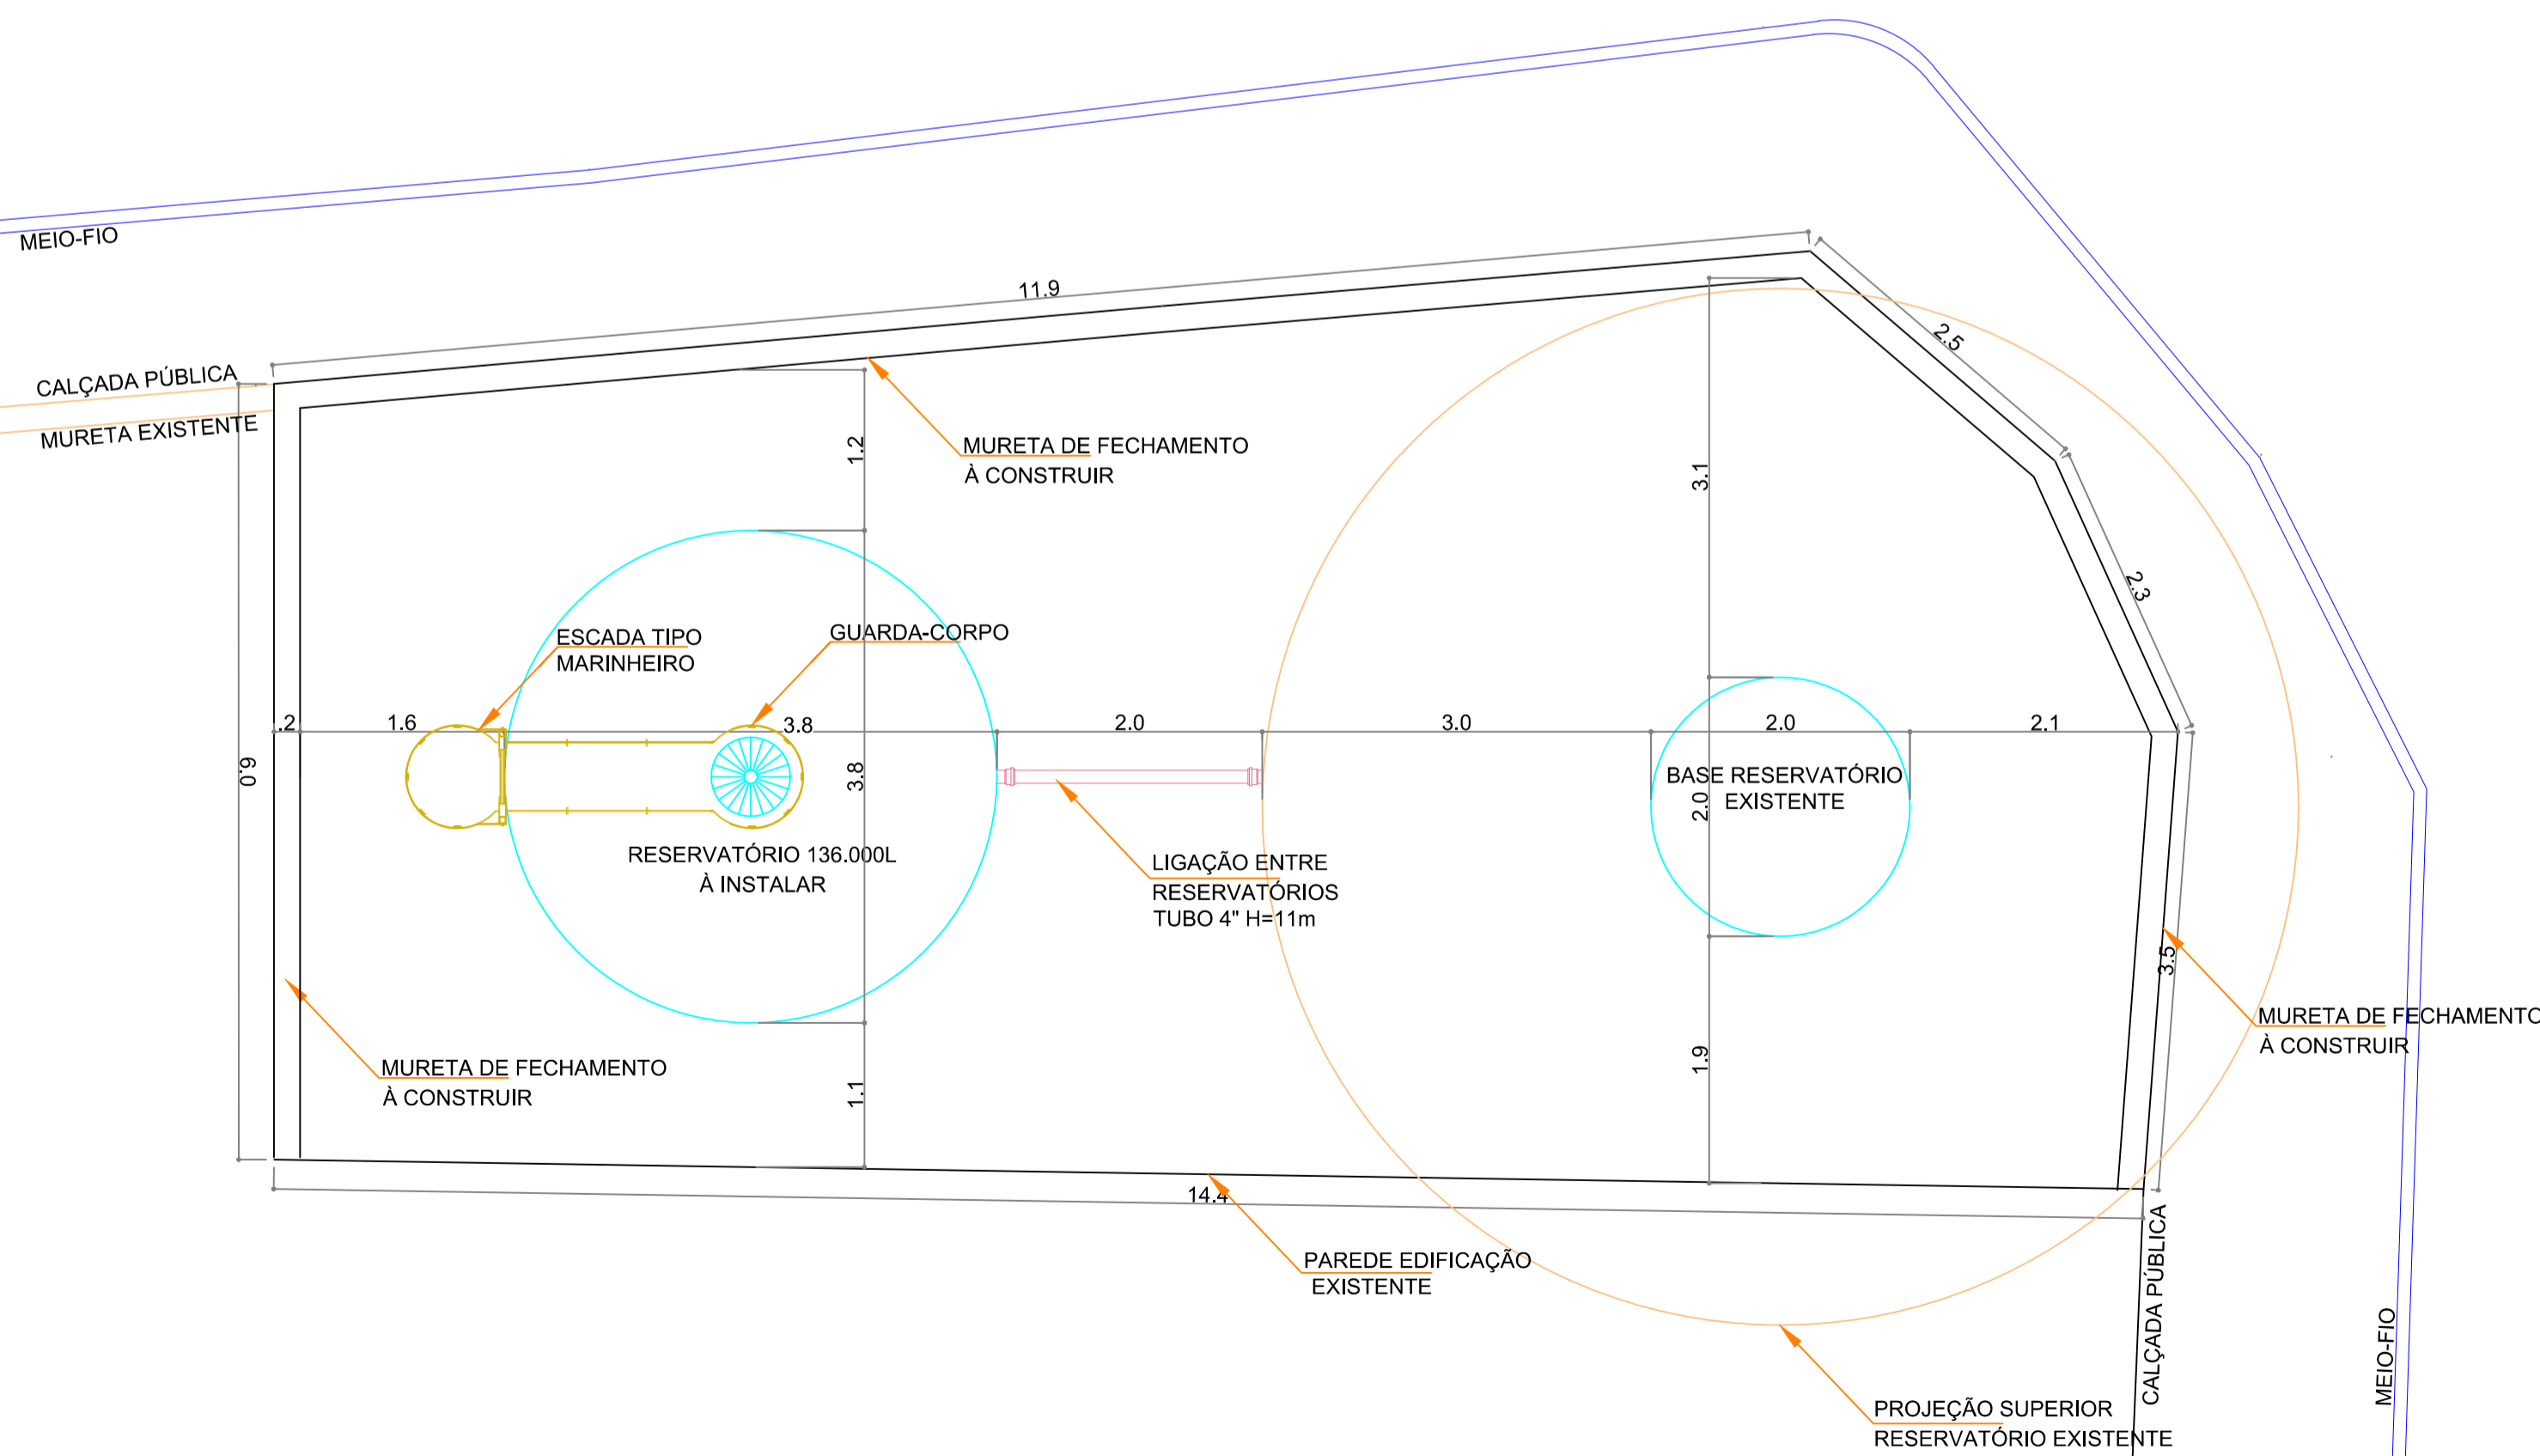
MEIO-FIO

11.9

CALÇADA PÚBLICA

MURETA EXISTENTE

2.5

MURETA DE FECHAMENTO
À CONSTRUIR

1.2

3.1

2.3

6.0

ESCADA TIPO
MARINHEIRO

GUARDA-CORPO

.2 1.6 3.8 2.0 3.0 2.0 2.1

3.8

BASE RESERVATÓRIO
EXISTENTE

2.0

RESERVATÓRIO 136.000L
À INSTALAR

LIGAÇÃO ENTRE
RESERVATÓRIOS
TUBO 4" H=11m

3.5

MURETA DE FECHAMENTO
À CONSTRUIR

MURETA DE FECHAMENTO
À CONSTRUIR

1.1

1.9

14.4

PAREDE EDIFICAÇÃO
EXISTENTE

CALÇADA PÚBLICA

MEIO-FIO

PROJEÇÃO SUPERIOR
RESERVATÓRIO EXISTENTE